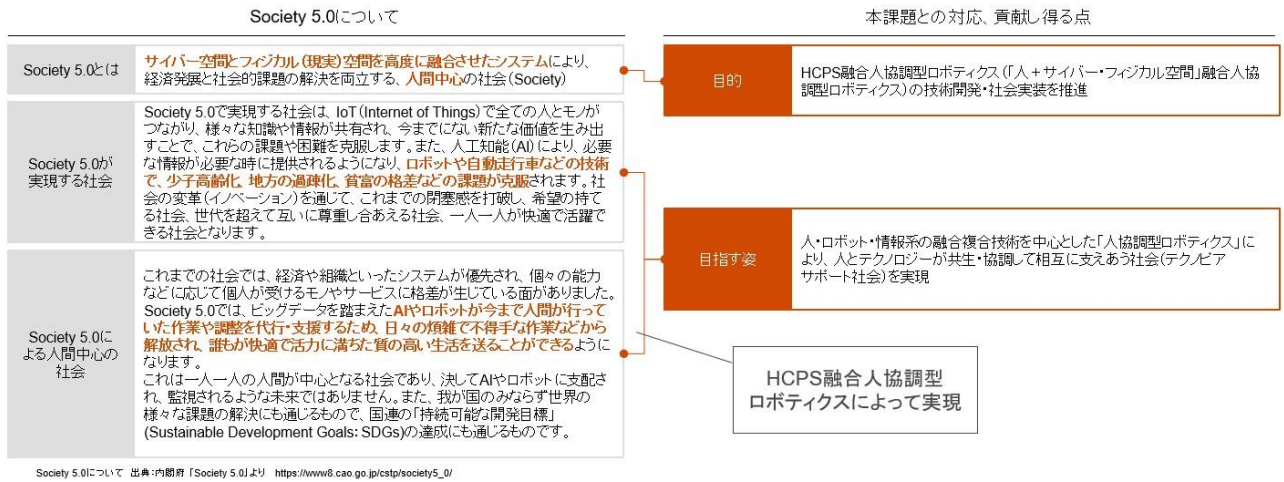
Society 5.0について

本課題との対応、貢献し得る点

| | |
|---|---|
| Society 5.0とは | サイバー空間とフィジカル（現実）空間を高度に融合させたシステムにより、経済発展と社会的課題の解決を両立する、人間中心の社会（Society） |
| Society 5.0が実現する社会 | Society 5.0で実現する社会は、IoT（Internet of Things）で全ての人とモノがつながり、様々な知識や情報が共有され、今までにない新たな価値を生み出すことで、これらの課題や困難を克服します。また、人工知能（AI）により、必要な情報が必要な時に提供されるようになり、ロボットや自動走行車などの技術で、少子高齢化、地方の過疎化、貧富の格差などの課題が克服されます。社会の変革（イノベーション）を通して、これまでの閉塞感を打破し、希望の持てる社会、世代を超えて互いに尊重し合あえる社会、一人一人が快適で活躍できる社会となります。 |
| Society 5.0による人間中心の社会 | これまでの社会では、経済や組織といったシステムが優先され、個々の能力などに応じて個人が受けるモノやサービスに格差が生じている面がありました。Society 5.0では、ビッグデータを踏まえたAIやロボットが今まで人間が行っていた作業や調整を代行・支援するため、日々の煩雑で不得手な作業などから解放され、誰もが快適で活力に満ちた質の高い生活を送ることができるようになります。<br>これは一人一人の人間が中心となる社会であり、決してAIやロボットに支配され、監視されるような未来ではありません。また、我が国のみならず世界の様々な課題の解決にも通じるもので、国連の「持続可能な開発目標」（Sustainable Development Goals: SDGs）の達成にも通じるものです。 |

| | |
|---|---|
| 目的 | HCPS融合人協調型ロボティクス（「人＋サイバー・フィジカル空間」融合人協調型ロボティクス）の技術開発・社会実装を推進 |
| 目指す姿 | 人・ロボット・情報系の融合複合技術を中心とした「人協調型ロボティクス」により、人とテクノロジーが共生・協調して相互に支えあう社会（テクノピアサポート社会）を実現 |

HCPS融合人協調型ロボティクスによって実現

Society 5.0について 出典：内閣府「Society 5.0」より https://www8.cao.go.jp/cstp/society5_0/